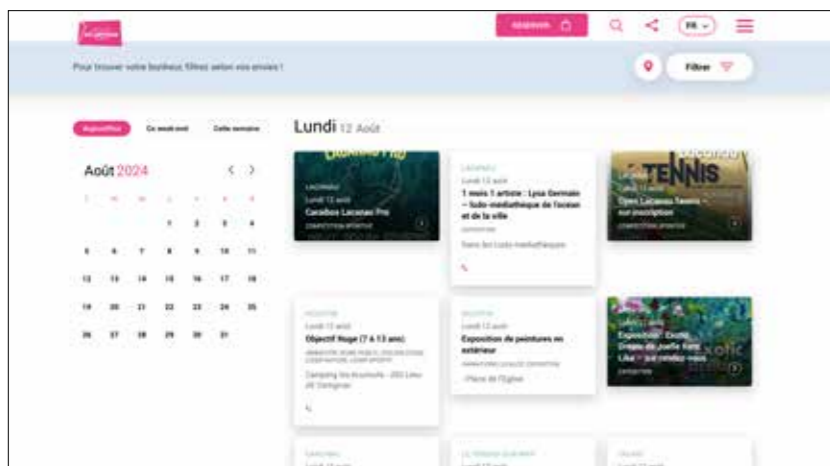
Réserver

FR

Pour trouver votre bonheur, filtrez selon vos envies !

Filtrer

Aujourd'hui Ce week-end Cette semaine

Août 2024

| | | | | | | |
|---|---|---|---|---|---|---|
| | | | 1 | 2 | 3 | 4 |
| 5 | 6 | 7 | 8 | 9 | 10 | 11 |
| 12 | 13 | 14 | 15 | 16 | 17 | 18 |
| 19 | 20 | 21 | 22 | 23 | 24 | 25 |
| 26 | 27 | 28 | 29 | 30 | 31 | |

Lundi 12 Août

Lacanau
Lundi 12 août
Carcans Lacanau Pro
COMPETITION SPORTIVE

Lacanau
Lundi 12 août
1 mois 1 artiste : Lysa Germain – ludo-médiathèque de l'océan et de la ville
EXPOSITION
Dans les ludo-médiathèques

TENNIS
Lundi 12 août
Open Lacanau Tennis – sur inscription
COMPETITION SPORTIVE

Lacanau
Lundi 12 août
Objectif Nage (7 à 13 ans)
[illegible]
Camping les Ecureuils - 200 Lieu dit Carignan

Lacanau
Lundi 12 août
Exposition de peintures en extérieur
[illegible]
Place de l'Église

Lacanau
Lundi 12 août
Exposition "Exotic Dream de Joelle Van Lika – sur rendez-vous
EXPOSITION

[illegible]